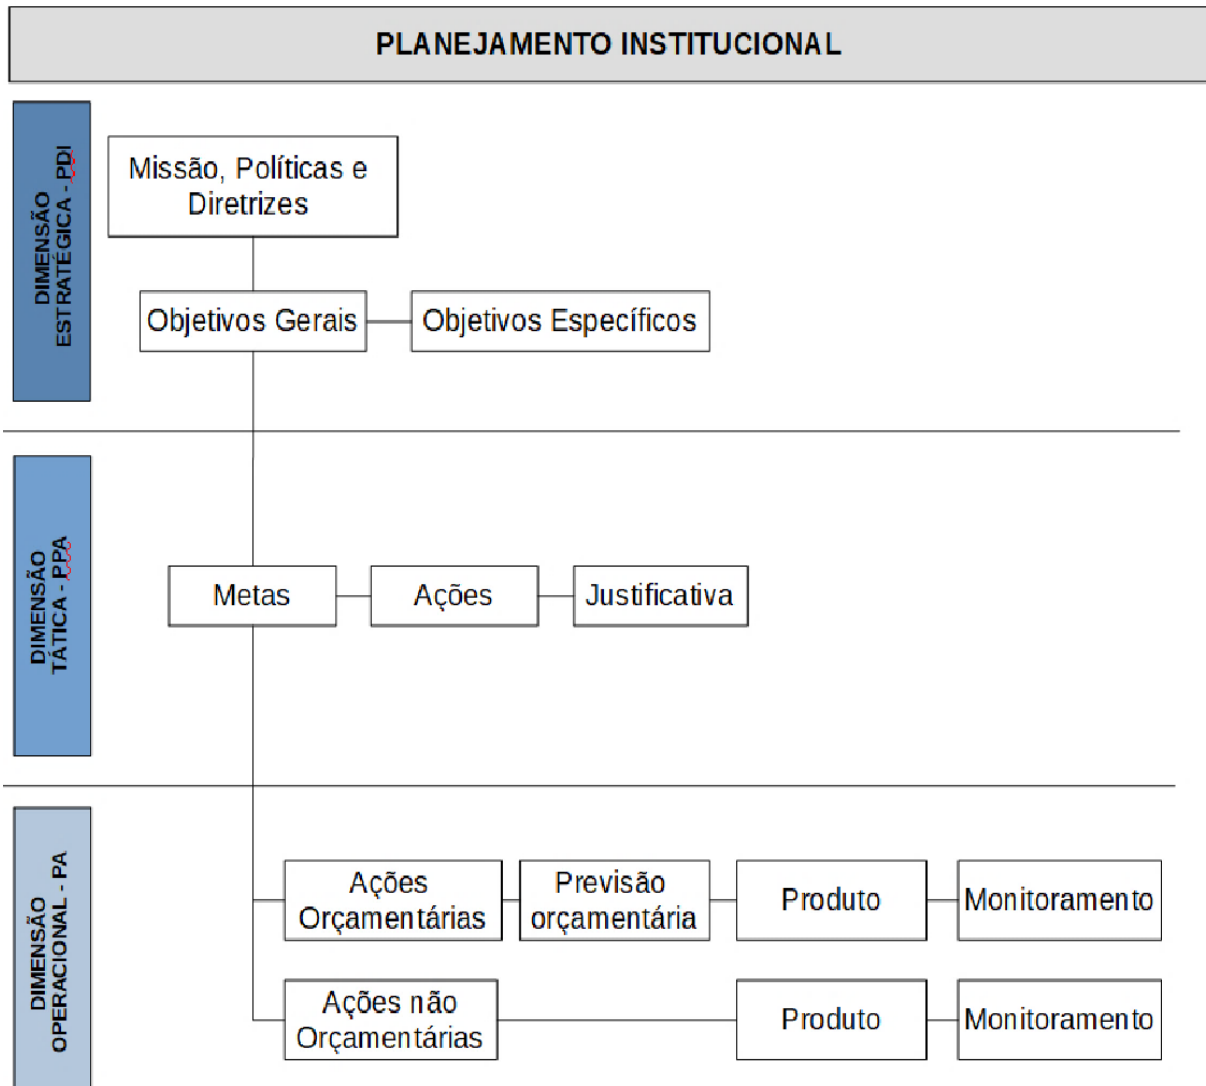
PLANEJAMENTO INSTITUCIONAL

DIMENSÃO ESTRATÉGICA - PDI

Missão, Políticas e Diretrizes

Objetivos Gerais

Objetivos Específicos

DIMENSÃO TÁTICA - PPA

Metas

Ações

Justificativa

DIMENSÃO OPERACIONAL - PA

Ações Orçamentárias

Previsão orçamentária

Produto

Monitoramento

Ações não Orçamentárias

Produto

Monitoramento